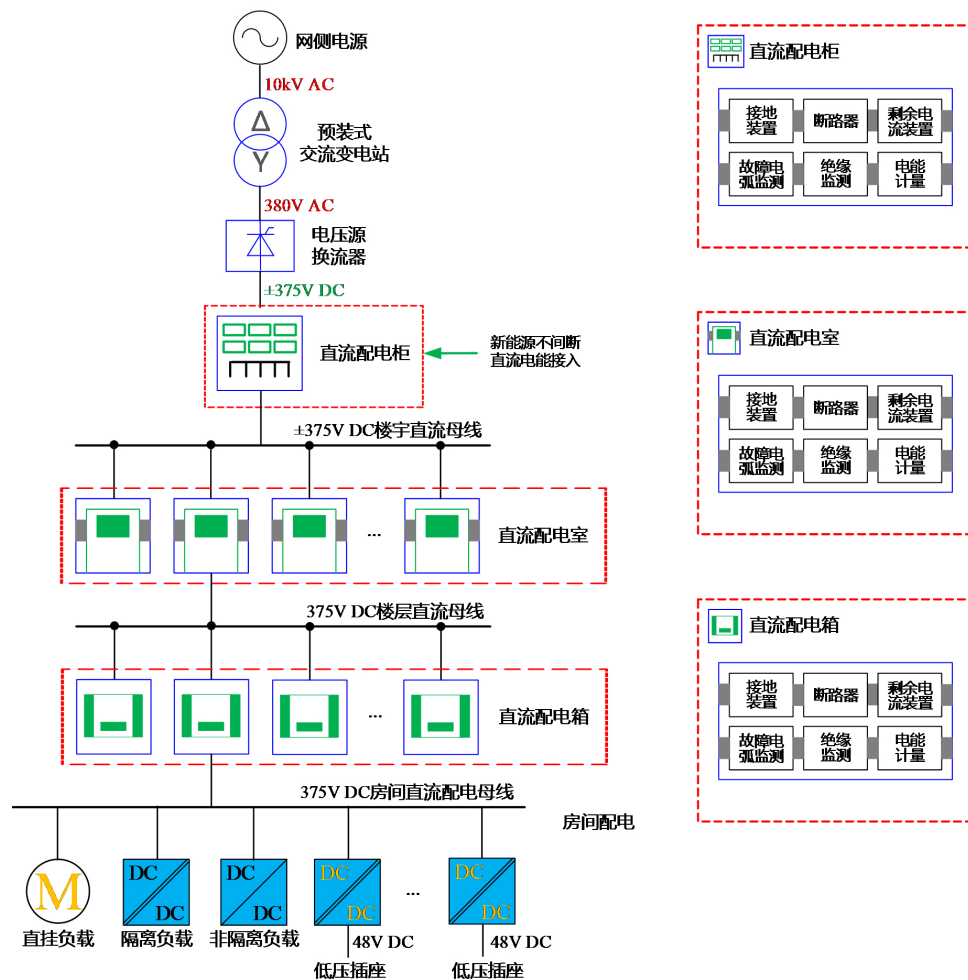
网侧电源

10kV AC

Δ

Y

预装式
交流变电站

380V AC

电压源
换流器

±375V DC

直流配电柜

新能源不间断
直流电能接入

±375V DC楼宇直流母线

…

直流配电室

375V DC楼层直流母线

…

直流配电箱

375V DC房间直流配电母线

房间配电

M

DC
DC

DC
DC

DC
DC

…

DC
DC

直挂负载

隔离负载

非隔离负载

48V DC

低压插座

48V DC

低压插座

直流配电柜

接地装置

断路器

剩余电流装置

故障电弧监测

绝缘监测

电能计量

直流配电室

接地装置

断路器

剩余电流装置

故障电弧监测

绝缘监测

电能计量

直流配电箱

接地装置

断路器

剩余电流装置

故障电弧监测

绝缘监测

电能计量